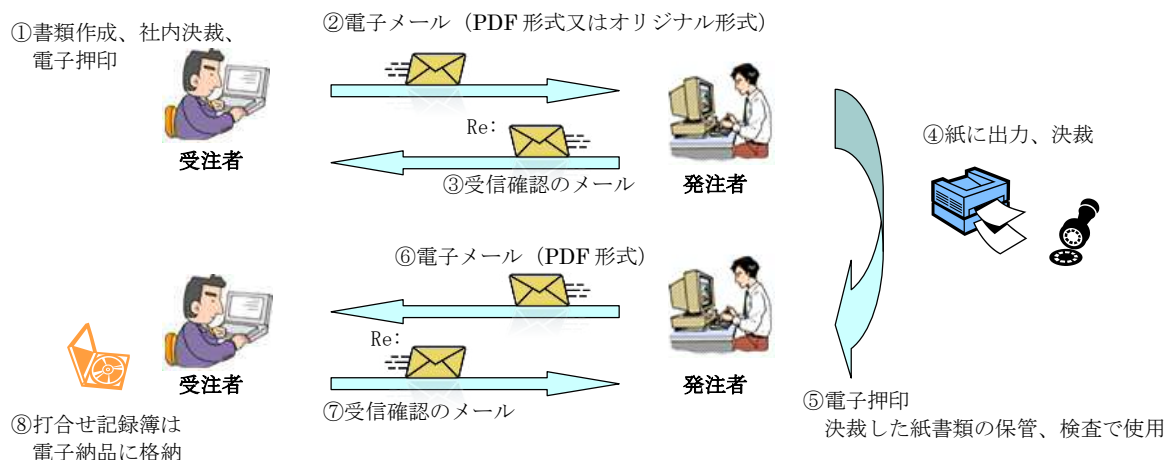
①書類作成、社内決裁、電子押印

②電子メール（PDF 形式又はオリジナル形式）

Re:

受注者

③受信確認のメール

発注者

④紙に出力、決裁

⑥電子メール（PDF 形式）

Re:

受注者

発注者

⑦受信確認のメール

⑤電子押印
決裁した紙書類の保管、検査で使用

⑧打合せ記録簿は電子納品に格納